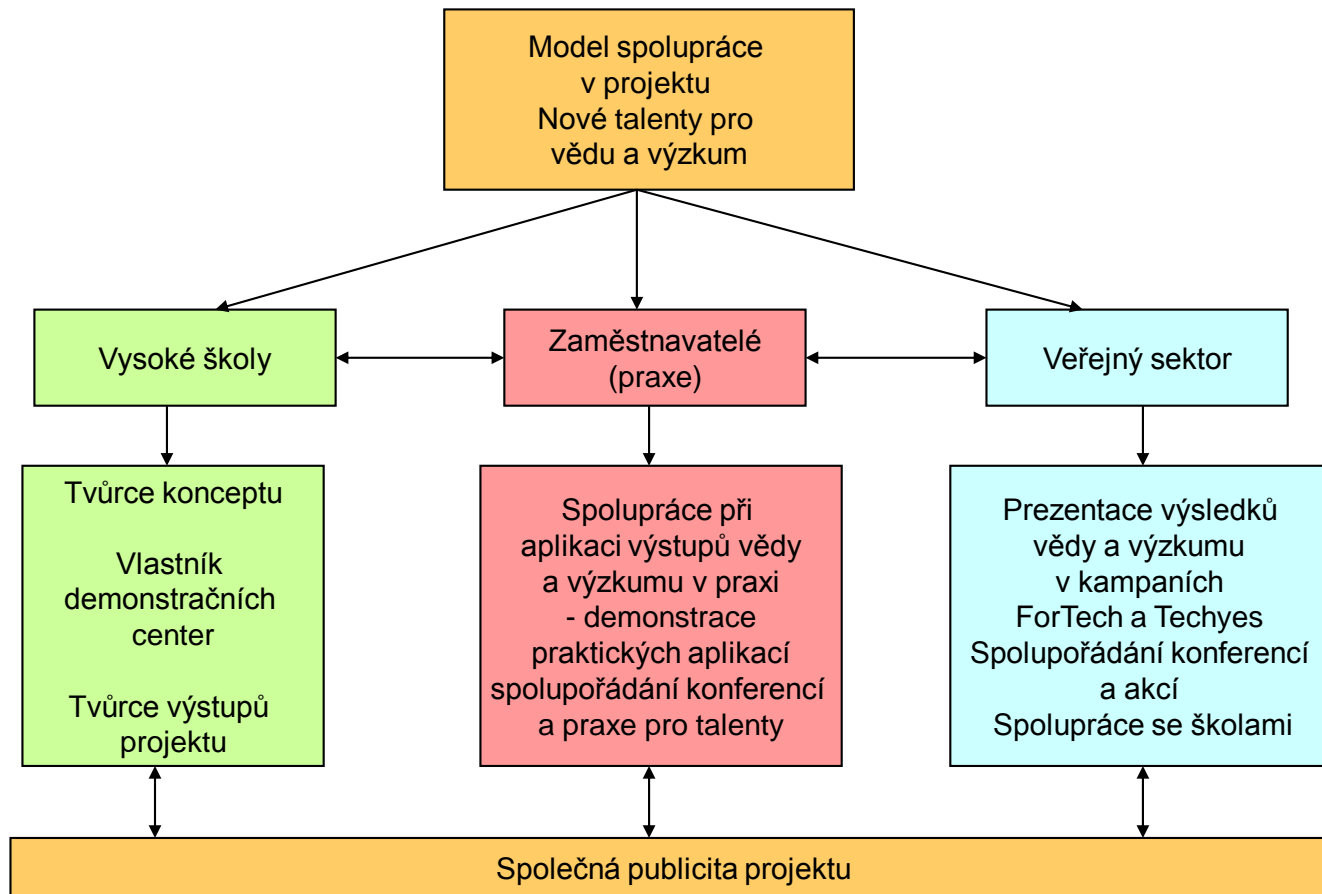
Model spolupráce v projektu Nové talenty pro vědu a výzkum

Vysoké školy

Zaměstnavatelé (praxe)

Veřejný sektor

Tvůrce konceptu

Vlastník demonstračních center

Tvůrce výstupů projektu

Spolupráce při aplikaci výstupů vědy a výzkumu v praxi - demonstrace praktických aplikací spolupořádání konferencí a praxe pro talenty

Prezentace výsledků vědy a výzkumu v kampaních ForTech a Techyes Spolupořádání konferencí a akcí Spolupráce se školami

Společná publicita projektu